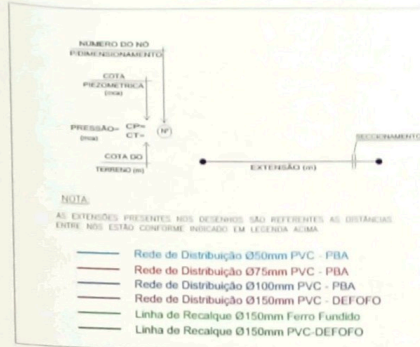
NUMERO DO NÓ
DIMENSIONAMENTO

COTA
PIEZOMÉTRICA
(mca)

PRESSÃO (mca)
CP=
CT=

N°

COTA DO
TERRENO (m)

EXTENSÃO (m)

SECCIONAMENTO

NOTA:
AS EXTENSÕES PRESENTES NOS DESENHOS SÃO REFERENTES AS DISTÂNCIAS ENTRE NÓS ESTÃO CONFORME INDICADO EM LEGENDA ACIMA

Rede de Distribuição Ø50mm PVC - PBA
Rede de Distribuição Ø75mm PVC - PBA
Rede de Distribuição Ø100mm PVC - PBA
Rede de Distribuição Ø150mm PVC - DEFOFO
Linha de Recalque Ø150mm Ferro Fundido
Linha de Recalque Ø150mm PVC-DEFOFO